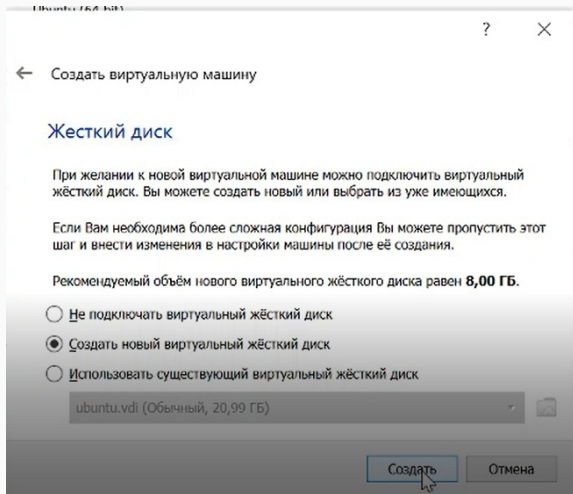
Ubuntu (64-bit)

?

×

← Создать виртуальную машину

Жесткий диск

При желании к новой виртуальной машине можно подключить виртуальный жёсткий диск. Вы можете создать новый или выбрать из уже имеющихся.

Если Вам необходима более сложная конфигурация Вы можете пропустить этот шаг и внести изменения в настройки машины после её создания.

Рекомендуемый объём нового виртуального жёсткого диска равен **8,00 ГБ**.

Не подключать виртуальный жёсткий диск

Создать новый виртуальный жёсткий диск

Использовать существующий виртуальный жёсткий диск

ubuntu.vdi (Обычный, 20,99 ГБ)

Создать

Отмена